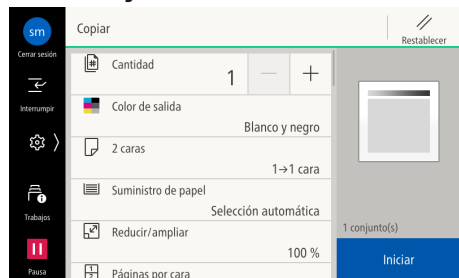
sm
Cerrar sesión
Interrumpir
Trabajos
Pausa

Copiar
Restablecer

Cantidad
1
—
+

Color de salida
Blanco y negro

2 caras
1→1 cara

Suministro de papel
Selección automática

Reducir/ampliar
100 %

Páginas por cara

1 conjunto(s)
Iniciar